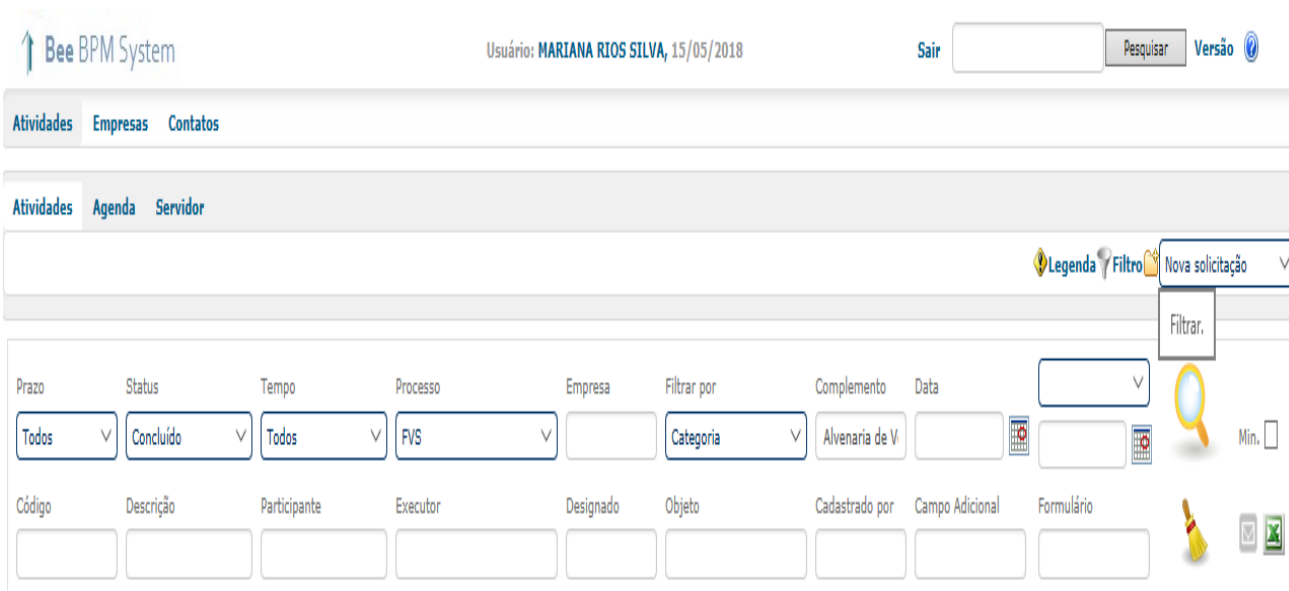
Bee BPM System

Usuário: MARIANA RIOS SILVA, 15/05/2018

Sair

Pesquisar

Versão

Atividades Empresas Contatos

Atividades Agenda Servidor

Legenda Filtro Nova solicitação

Filtrar.

| Prazo | Status | Tempo | Processo | Empresa | Filtrar por | Complemento | Data | |
|---|---|---|---|---|---|---|---|---|
| Todos | Concluído | Todos | FVS | | Categoria | Alvenaria de V | | |

Min.

| Código | Descrição | Participante | Executor | Designado | Objeto | Cadastrado por | Campo Adicional | Formulário |
|---|---|---|---|---|---|---|---|---|
| | | | | | | | | |